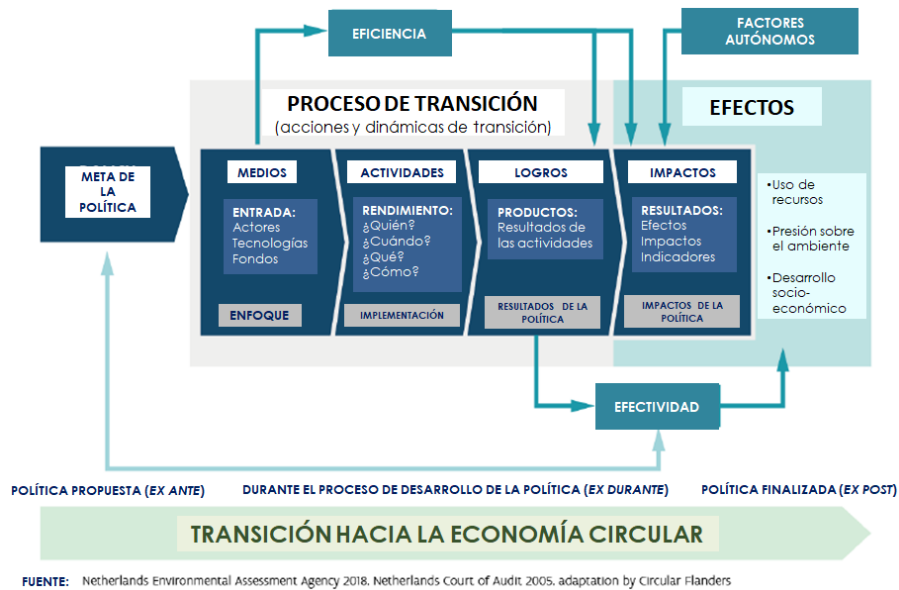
EFICIENCIA

FACTORES AUTÓNOMOS

PROCESO DE TRANSICIÓN
(acciones y dinámicas de transición)

EFECTOS

META DE LA POLÍTICA

MEDIOS
ENTRADA:
Actores
Tecnologías
Fondos
ENFOQUE

ACTIVIDADES
RENDIMIENTO:
¿Quién?
¿Cuándo?
¿Qué?
¿Cómo?
IMPLEMENTACIÓN

LOGROS
PRODUCTOS:
Resultados de las actividades
RESULTADOS DE LA POLÍTICA

IMPACTOS
RESULTADOS:
Efectos
Impactos
Indicadores
IMPACTOS DE LA POLÍTICA

•Uso de recursos
•Presión sobre el ambiente
•Desarrollo socio-económico

EFECTIVIDAD

POLÍTICA PROPUESTA (EX ANTE)
DURANTE EL PROCESO DE DESARROLLO DE LA POLÍTICA (EX DURANTE)
POLÍTICA FINALIZADA (EX POST)

TRANSICIÓN HACIA LA ECONOMÍA CIRCULAR

FUENTE: Netherlands Environmental Assessment Agency 2018, Netherlands Court of Audit 2005, adaptation by Circular Flanders